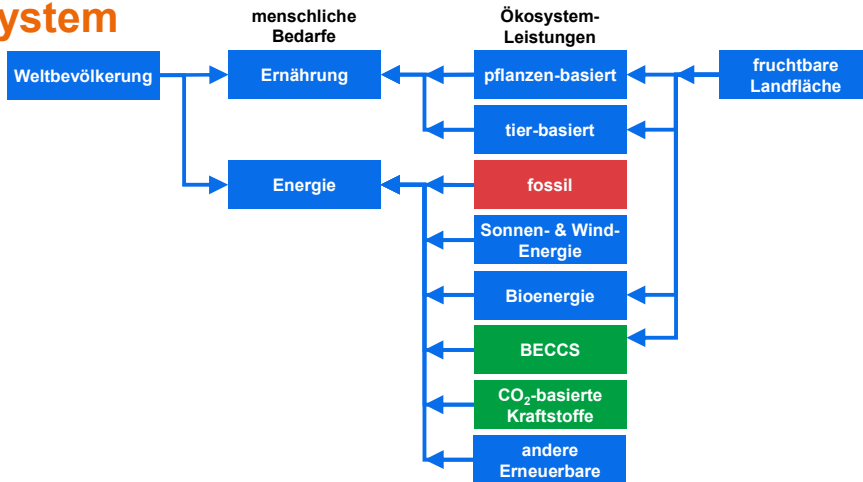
ystem

menschliche Bedarfe

Ökosystem-Leistungen

Weltbevölkerung

Ernährung

Energie

pflanzen-basiert

tier-basiert

fossil

Sonnen- & Wind-Energie

Bioenergie

BECCS

$CO_2$-basierte Kraftstoffe

andere Erneuerbare

fruchtbare Landfläche